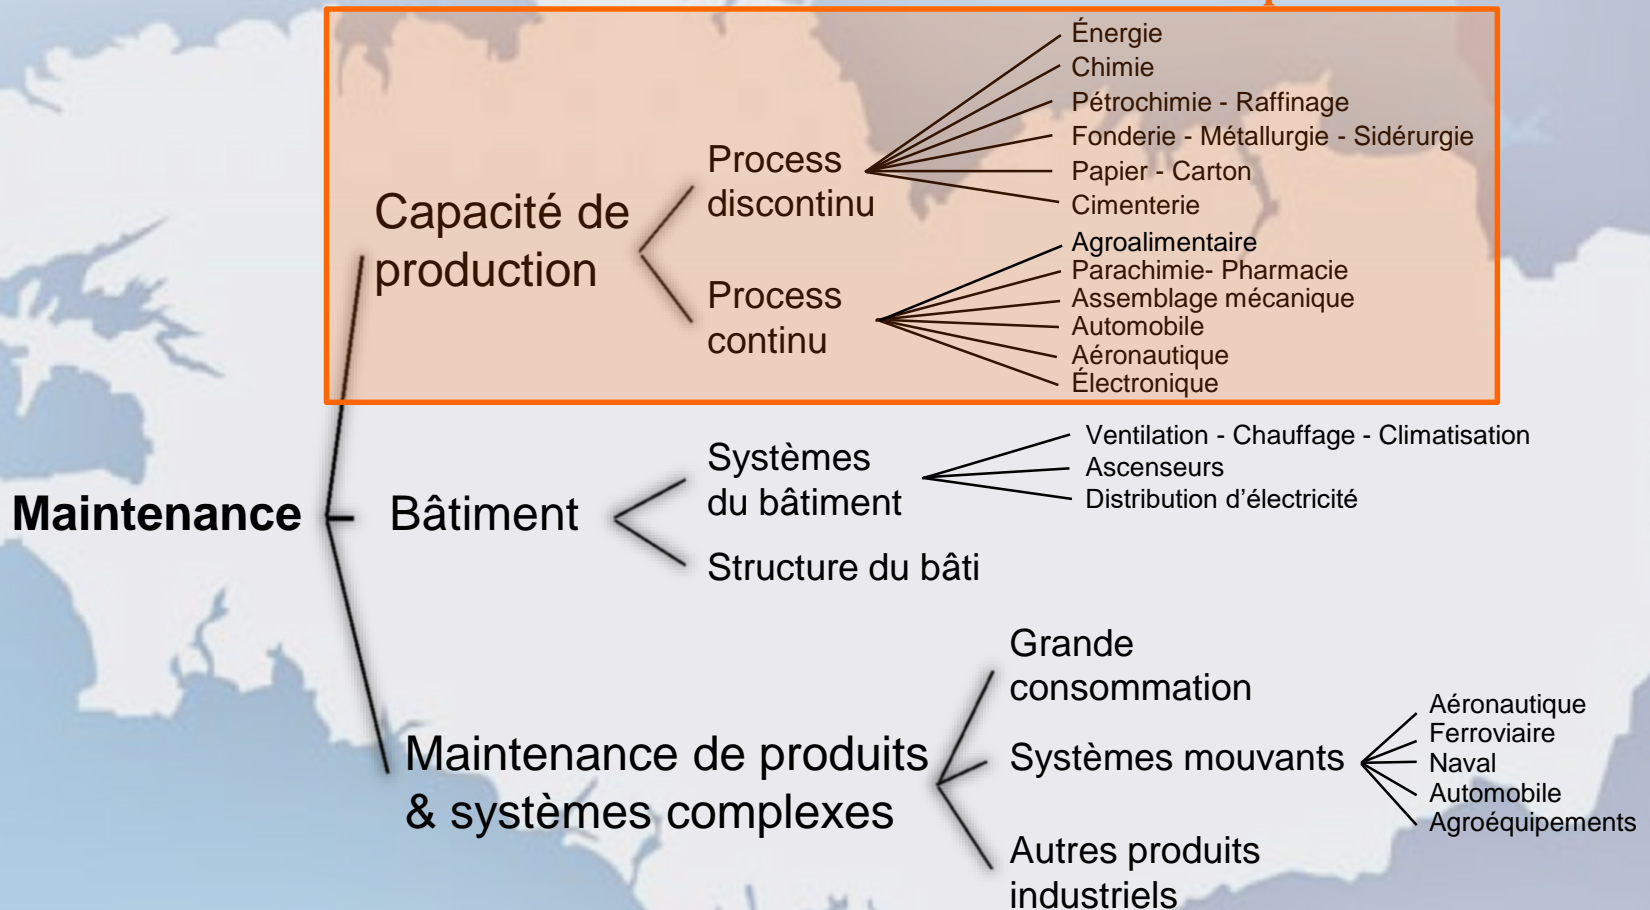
Capacité de production

Process discontinu

Énergie
Chimie
Pétrochimie - Raffinage
Fonderie - Métallurgie - Sidérurgie
Papier - Carton
Cimenterie

Process continu

Agroalimentaire
Parachimie- Pharmacie
Assemblage mécanique
Automobile
Aéronautique
Électronique

Maintenance

Bâtiment

Systèmes du bâtiment

Ventilation - Chauffage - Climatisation
Ascenseurs
Distribution d'électricité

Structure du bâti

Maintenance de produits & systèmes complexes

Grande consommation

Systèmes mouvants

Aéronautique
Ferroviaire
Naval
Automobile
Agroéquipements

Autres produits industriels